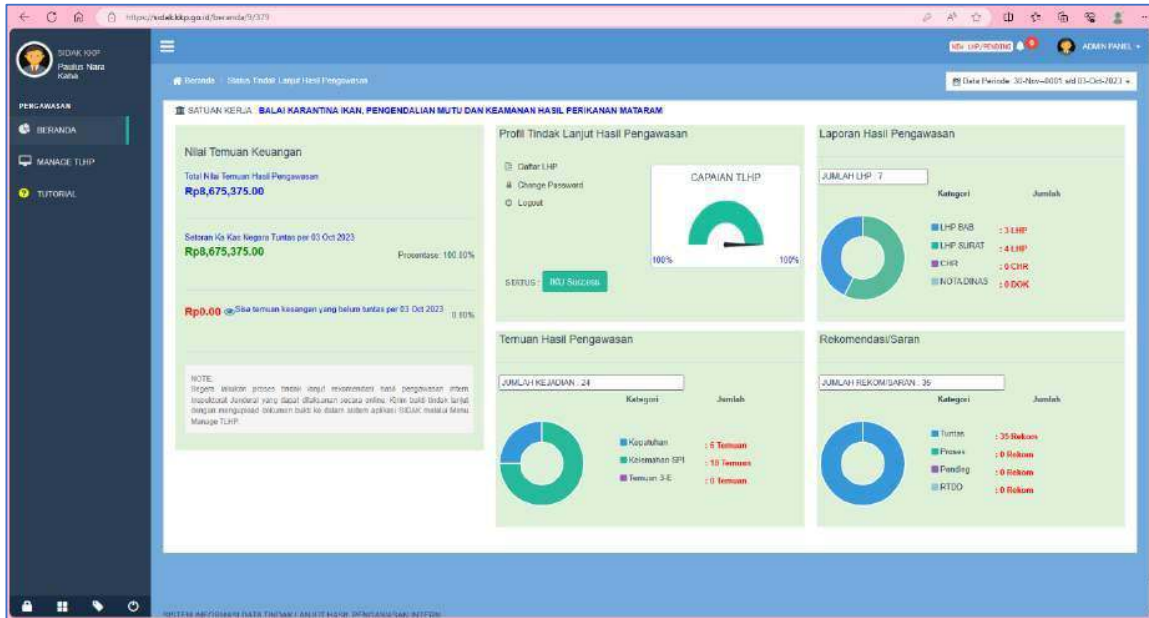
https://sidak.kkp.go.id/beranda/9/379

SIDAK KKP
Paulus Nara Kaha

PENGAWASAN
BERANDA
MANAGE TLHP
TUTORIAL

NEW LHP/PENDING 0
ADMIN PANEL

Beranda / Status Tindak Lanjut Hasil Pengawasan

Data Periode: 30-Nov-0001 s/d 03-Oct-2023

SATUAN KERJA : BALAI KARANTINA IKAN, PENGENDALIAN MUTU DAN KEAMANAN HASIL PERIKANAN MATARAM

Nilai Temuan Keuangan

Total Nilai Temuan Hasil Pengawasan
Rp8,675,375.00

Setoran Ke Kas Negara Tuntas per 03 Oct 2023
Rp8,675,375.00
Prosentase: 100.00%

Rp0.00 Sisa temuan keuangan yang belum tuntas per 03 Oct 2023 0.00%

NOTE:
Segera lakukan proses tindak lanjut rekomendasi hasil pengawasan Inspektorat Jenderal yang dapat dilakukan secara online. Kirim bukti tindak lanjut dengan mengupload dokumen bukti ke dalam sistem aplikasi SIDAK melalui Menu Manage TLHP.

Profil Tindak Lanjut Hasil Pengawasan
Daftar LHP
Change Password
Logout

CAPAIAN TLHP
100%
100%

STATUS: 100 Success

Laporan Hasil Pengawasan
JUMLAH LHP : 7
Kategori
Jumlah
LHP BAB : 3 LHP
LHP SURAT : 4 LHP
CHR : 0 CHR
NOTA DINAS : 0 DOK

Temuan Hasil Pengawasan
JUMLAH KEJADIAN : 24
Kategori
Jumlah
Kepatuhan : 6 Temuan
Kelemahan SPI : 18 Temuan
Temuan 3-E : 0 Temuan

Rekomendasi/Saran
JUMLAH REKOM/SARAN : 35
Kategori
Jumlah
Tuntas : 35 Rekom
Proses : 0 Rekom
Pending : 0 Rekom
RTDD : 0 Rekom

SISTEM INFORMASI DATA TINDAK LANJUT HASIL PENGAWASAN INTERN